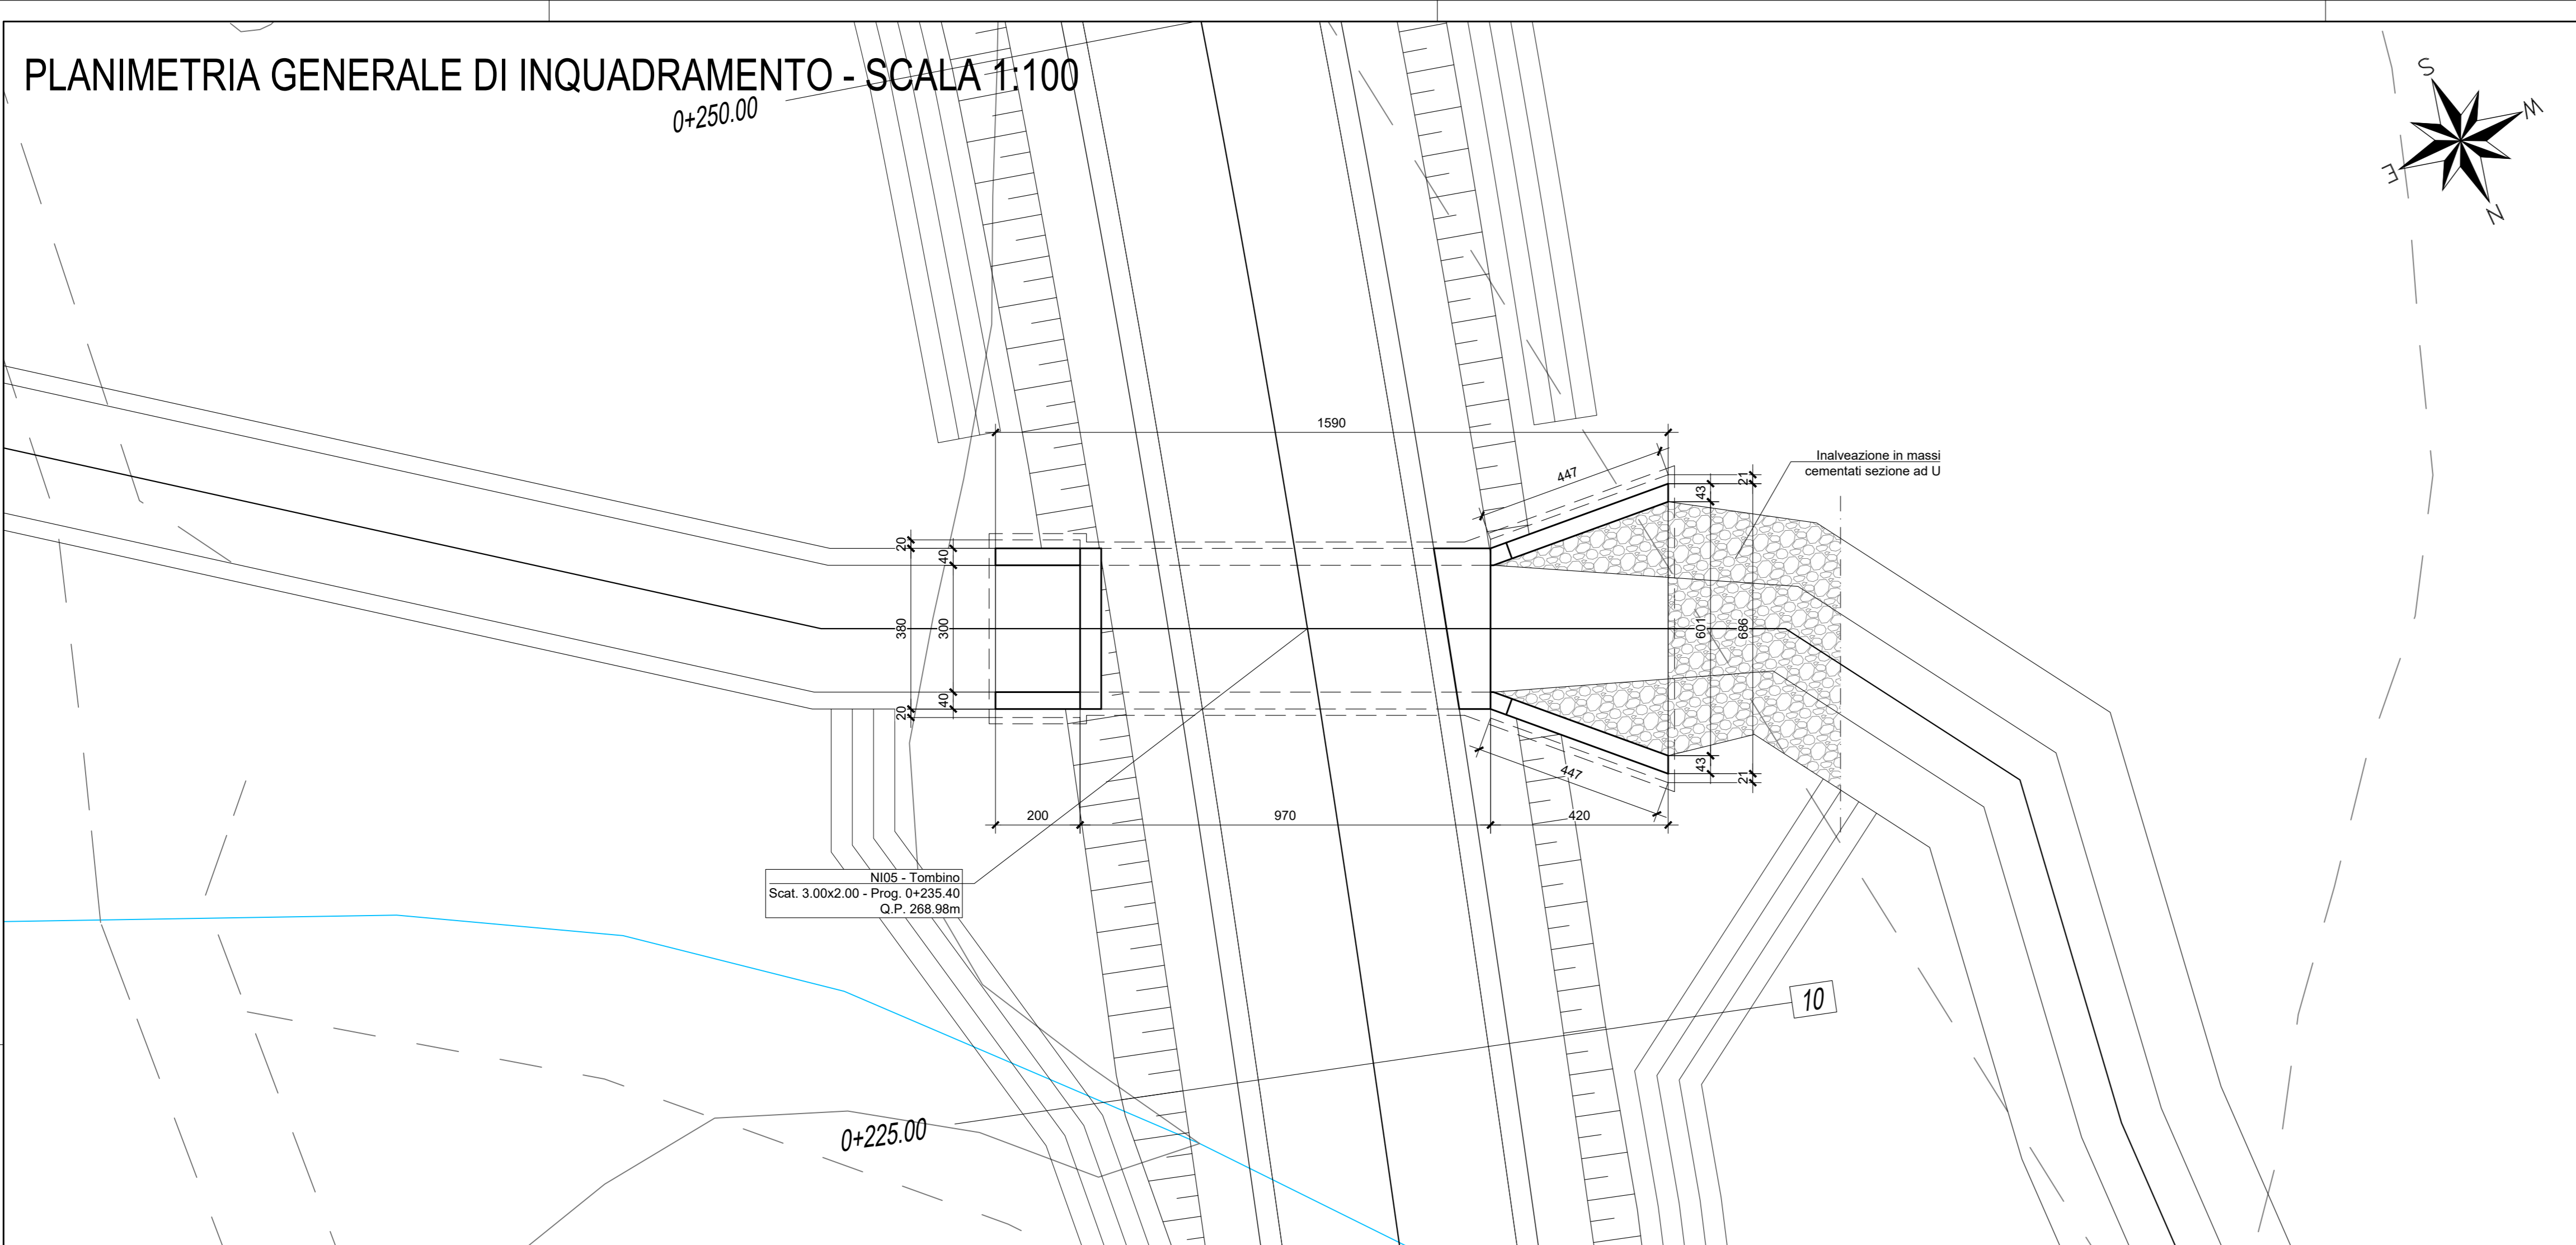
PLANIMETRIA GENERALE DI INQUADRAMENTO - SCALA 1:100

0+250.00

S
W
E
N

1590

447

Inalveazione in massi cementati sezione ad U

43
21

20
40
380
300
40
20

601
686

447
43
21

200
970
420

NI05 - Tombino
Scat. 3.00x2.00 - Prog. 0+235.40
Q.P. 268.98m

10

0+225.00